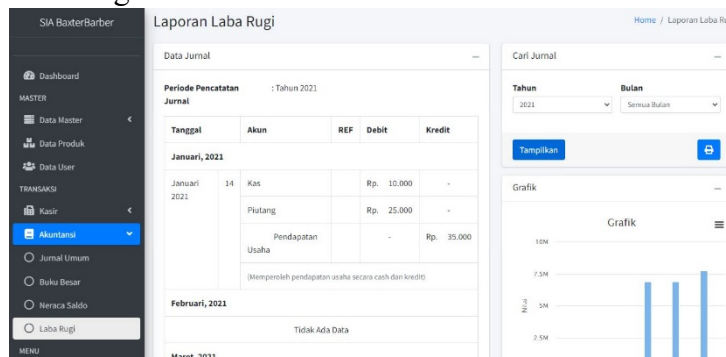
SIA BaxterBarber

Dashboard
MASTER
Data Master
Data Produk
Data User
TRANSAKSI
Kasir
Akuntansi
Jurnal Umum
Buku Besar
Neraca Saldo
Laba Rugi
MENU

Laporan Laba Rugi

Home / Laporan Laba R

Data Jurnal

Periode Pencatatan Jurnal : Tahun 2021

| Tanggal | | Akun | REF | Debit | Kredit |
|---|---|---|---|---|---|
| Januari, 2021 | | | | | |
| Januari 2021 | 14 | Kas | | Rp. 10.000 | - |
| | | Piutang | | Rp. 25.000 | - |
| | | Pendapatan Usaha | | - | Rp. 35.000 |
| | | (Memperoleh pendapatan usaha secara cash dan kredit) | | | |
| Februari, 2021 | | | | | |
| | | Tidak Ada Data | | | |
| Maret, 2021 | | | | | |

Cari Jurnal

Tahun
2021

Bulan
Semua Bulan

Tampilkan

Grafik

Grafik

10M
7.5M
5M
2.5M
Nilai